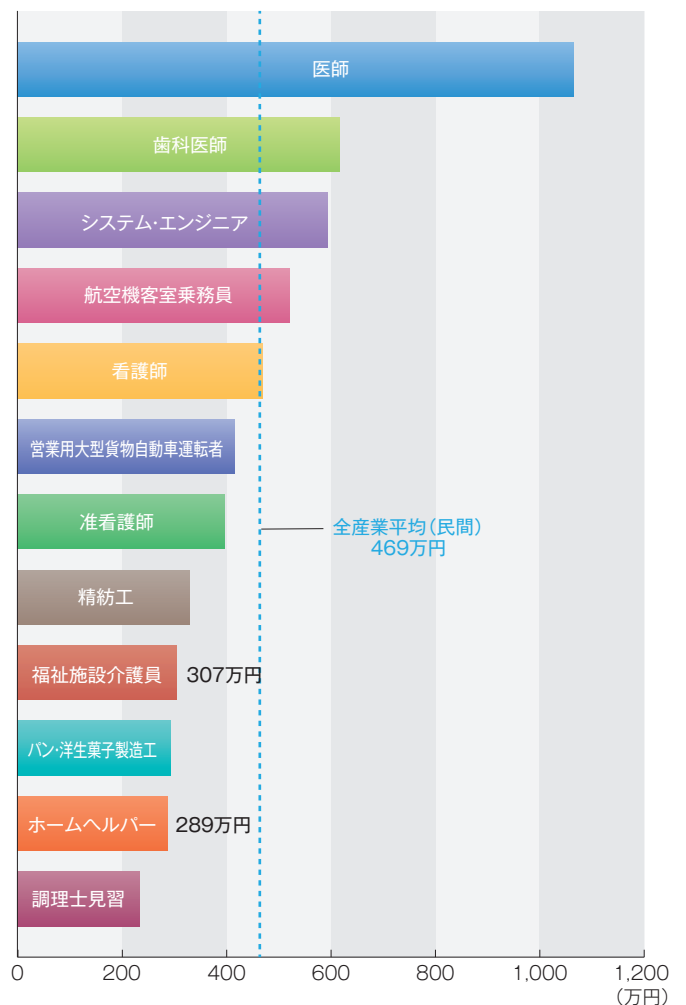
医師
歯科医師
システム･エンジニア
航空機客室乗務員
看護師
営業用大型貨物自動車運転者
准看護師
全産業平均(民間)
469万円
精紡工
福祉施設介護員
307万円
パン･洋生菓子製造工
ホームヘルパー
289万円
調理士見習
0
200
400
600
800
1,000
1,200
(万円)